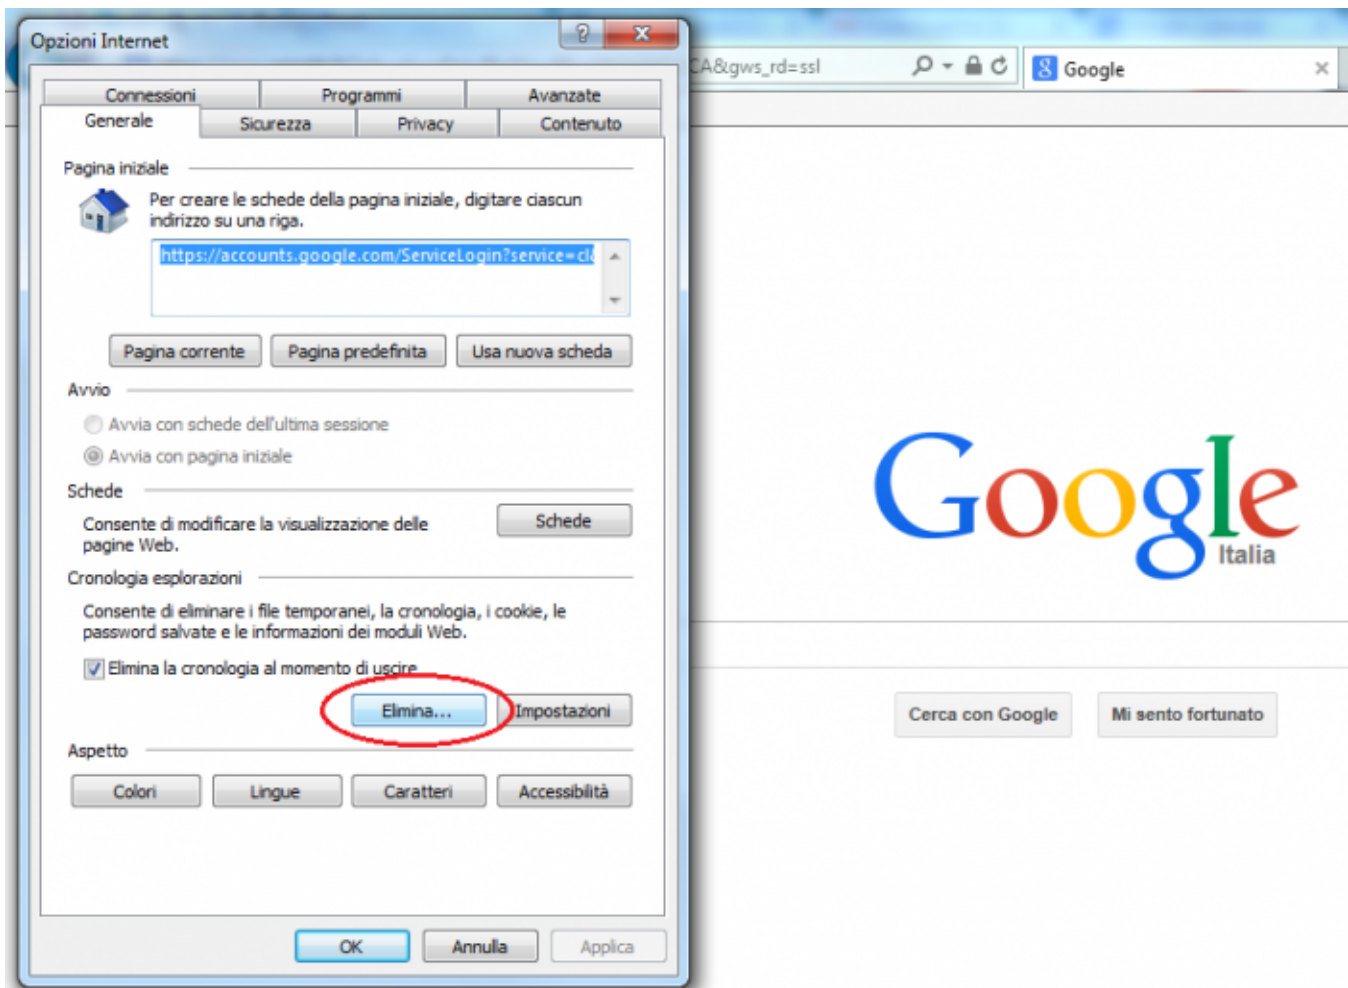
Opzioni Internet

?

Connessioni | Programmi | Avanzate
Generale | Sicurezza | Privacy | Contenuto

Pagina iniziale

Per creare le schede della pagina iniziale, digitare ciascun indirizzo su una riga.

https://accounts.google.com/ServiceLogin?service=cl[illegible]

Pagina corrente | Pagina predefinita | Usa nuova scheda

Avvio

Avvia con schede dell'ultima sessione

Avvia con pagina iniziale

Schede

Consente di modificare la visualizzazione delle pagine Web.

Schede

Cronologia esplorazioni

Consente di eliminare i file temporanei, la cronologia, i cookie, le password salvate e le informazioni dei moduli Web.

Elimina la cronologia al momento di uscire

Elimina... | Impostazioni

Aspetto

Colori | Lingue | Caratteri | Accessibilità

OK | Annulla | Applica

CA&gws_rd=ssl

Google

Google
Italia

Cerca con Google | Mi sento fortunato